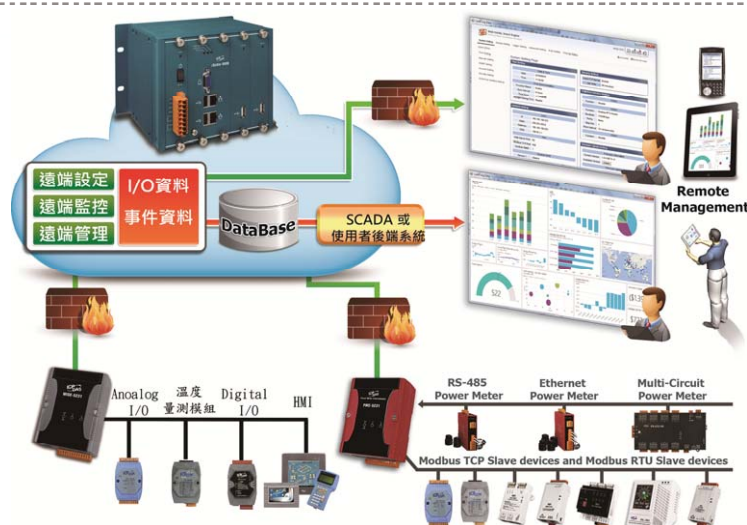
遠端設定
遠端監控
遠端管理

I/O資料
事件資料

DataBase

SCADA 或
使用者後端系統

Remote
Management

Anaolog
I/O

溫度
量測模組

Digital
I/O

HMI

RS-485
Power Meter

Ethernet
Power Meter

Multi-Circuit
Power Meter

Modbus TCP Slave devices and Modbus RTU Slave devices